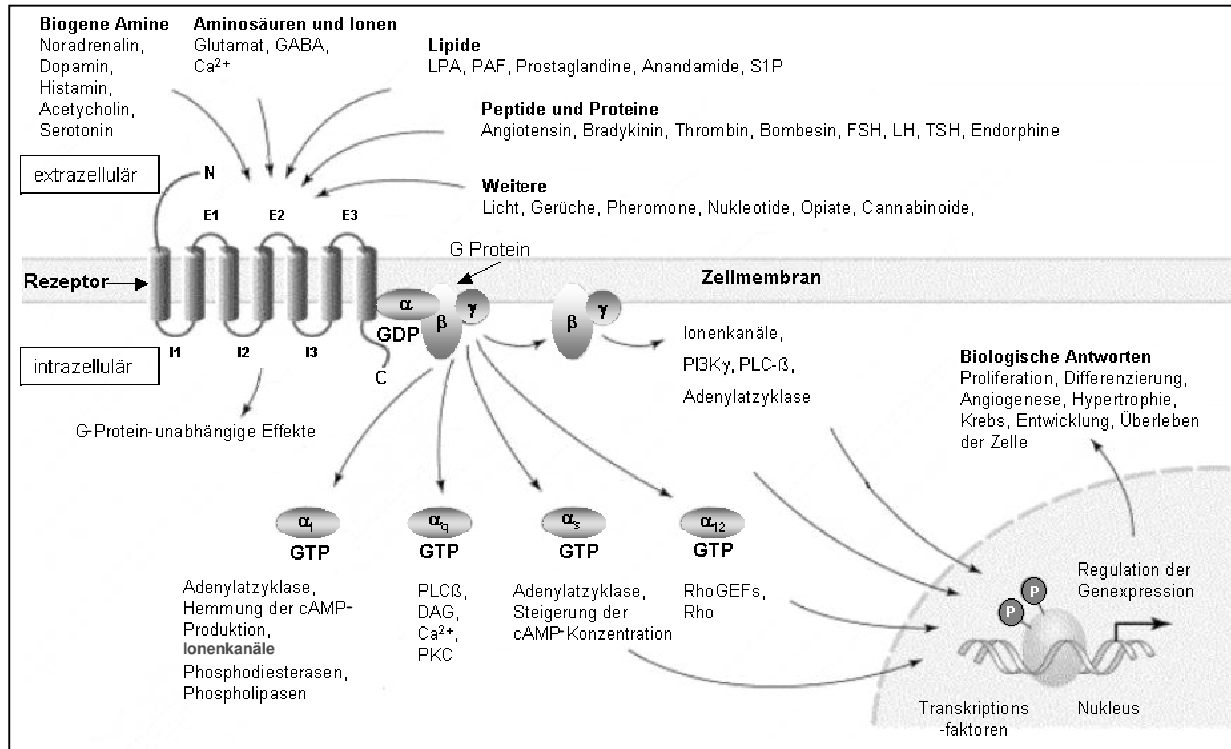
**Biogene Amine**
Noradrenalin, Dopamin, Histamin, Acetycholin, Serotonin

**Aminosäuren und Ionen**
Glutamat, GABA, $Ca^{2+}$

**Lipide**
LPA, PAF, Prostaglandine, Anandamide, S1P

**Peptide und Proteine**
Angiotensin, Bradykinin, Thrombin, Bombesin, FSH, LH, TSH, Endorphine

**Weitere**
Licht, Gerüche, Pheromone, Nukleotide, Opiate, Cannabinoide,

extrazellulär

N

E1 E2 E3

G Protein

**Rezeptor**

**Zellmembran**

α

GDP

β γ

β γ

intrazellulär

I1 I2 I3

C

Ionenkanäle, PI3Kγ, PLC-ß, Adenylatzyklase

**Biologische Antworten**
Proliferation, Differenzierung, Angiogenese, Hypertrophie, Krebs, Entwicklung, Überleben der Zelle

G-Protein-unabhängige Effekte

$\alpha_i$
GTP

$\alpha_q$
GTP

$\alpha_s$
GTP

$\alpha_{12}$
GTP

Adenylatzyklase, Hemmung der cAMP-Produktion, **Ionenkanäle** Phosphodiesterasen, Phospholipasen

PLCß, DAG, $Ca^{2+}$, PKC

Adenylatzyklase, Steigerung der cAMP-Konzentration

RhoGEFs, Rho

Regulation der Genexpression

P P

Transkriptions -faktoren

Nukleus